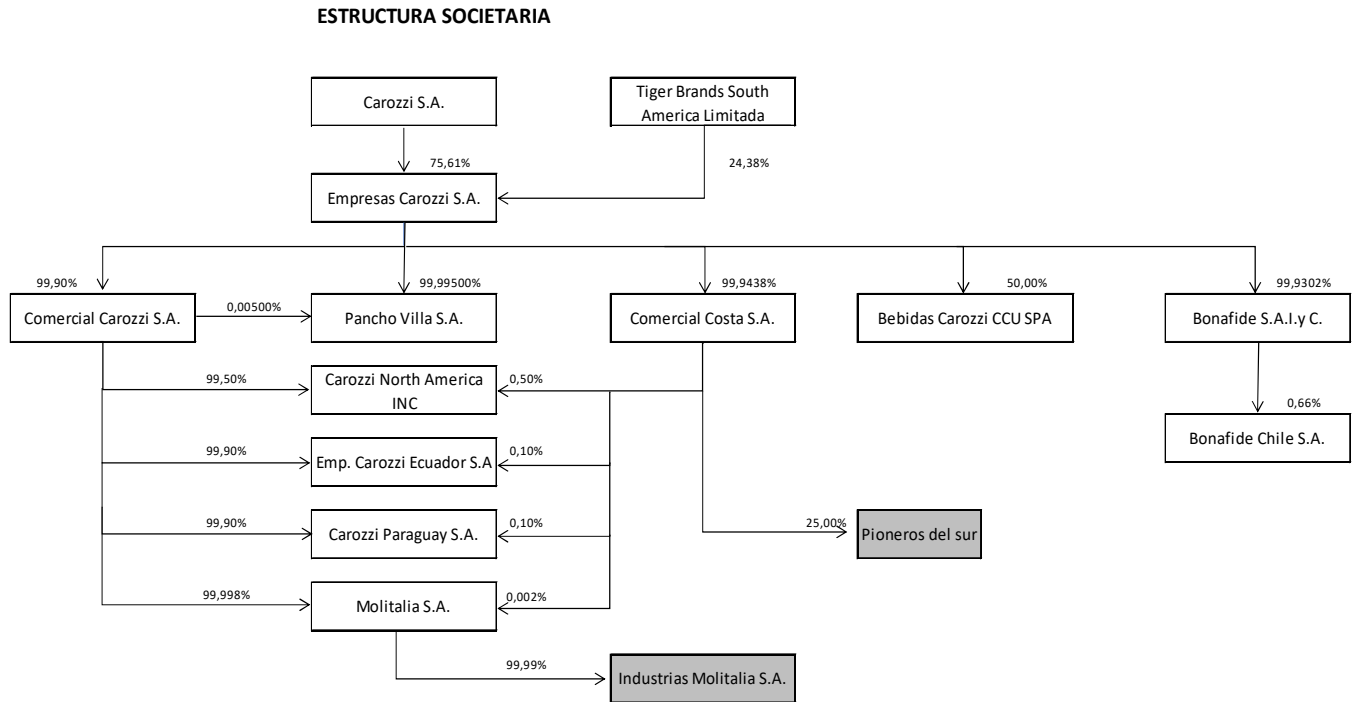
ESTRUCTURA SOCIETARIA

Carozzi S.A.

Tiger Brands South America Limitada

75,61%

24,38%

Empresas Carozzi S.A.

99,90%

99,99500%

99,9438%

50,00%

99,9302%

Comercial Carozzi S.A.

0,00500%

Pancho Villa S.A.

Comercial Costa S.A.

Bebidas Carozzi CCU SPA

Bonafide S.A.I.y C.

99,50%

Carozzi North America INC

0,50%

0,66%

Bonafide Chile S.A.

99,90%

Emp. Carozzi Ecuador S.A

0,10%

99,90%

Carozzi Paraguay S.A.

0,10%

25,00%

Pioneros del sur

99,998%

Molitalia S.A.

0,002%

99,99%

Industrias Molitalia S.A.